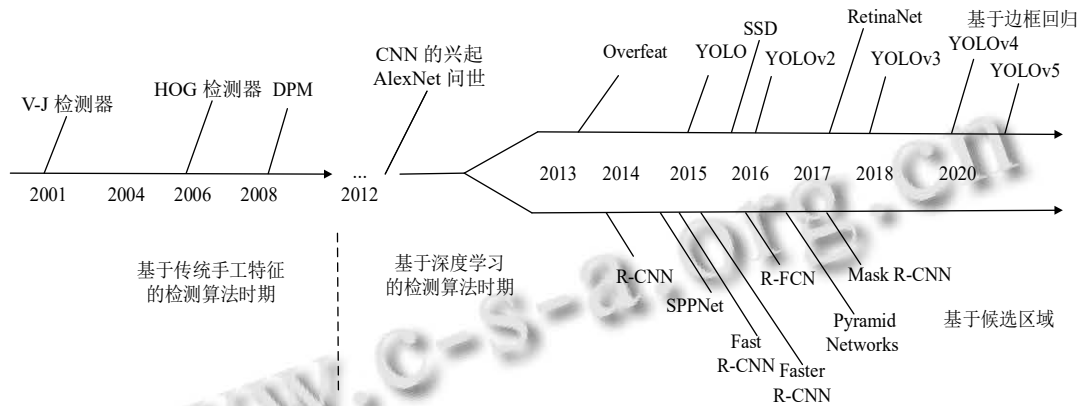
V-J 检测器

HOG 检测器 DPM

2001 2004 2006 2008

...

2012

CNN 的兴起
AlexNet 问世

Overfeat YOLO SSD YOLOv2 RetinaNet YOLOv3 基于边框回归 YOLOv4 YOLOv5

2013 2014 2015 2016 2017 2018 2020

R-CNN SPPNet Fast R-CNN Faster R-CNN R-FCN Pyramid Networks Mask R-CNN

基于候选区域

基于传统手工特征的检测算法时期

基于深度学习的检测算法时期

www.c-s-a.org.cn